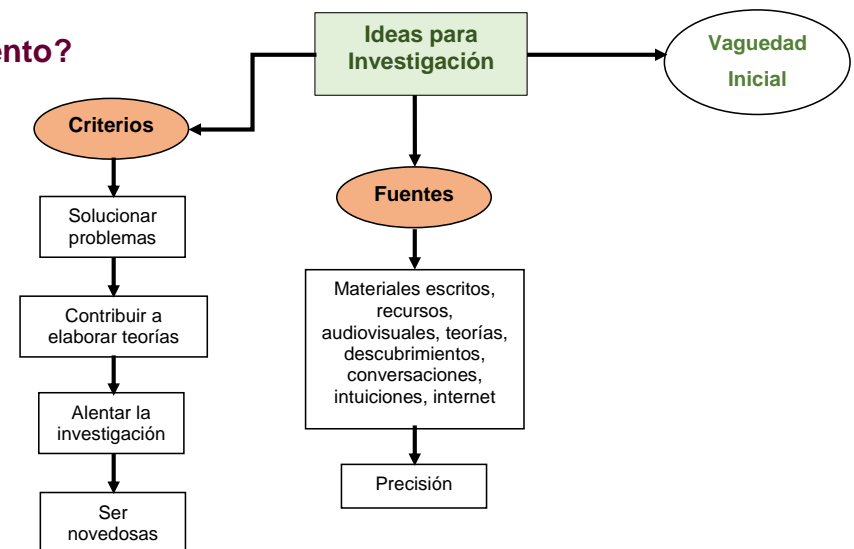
ento?

Ideas para Investigación

Vaguedad Inicial

Criterios

Solucionar problemas

Contribuir a elaborar teorías

Alentar la investigación

Ser novedosas

Fuentes

Materiales escritos, recursos, audiovisuales, teorías, descubrimientos, conversaciones, intuiciones, internet

Precisión